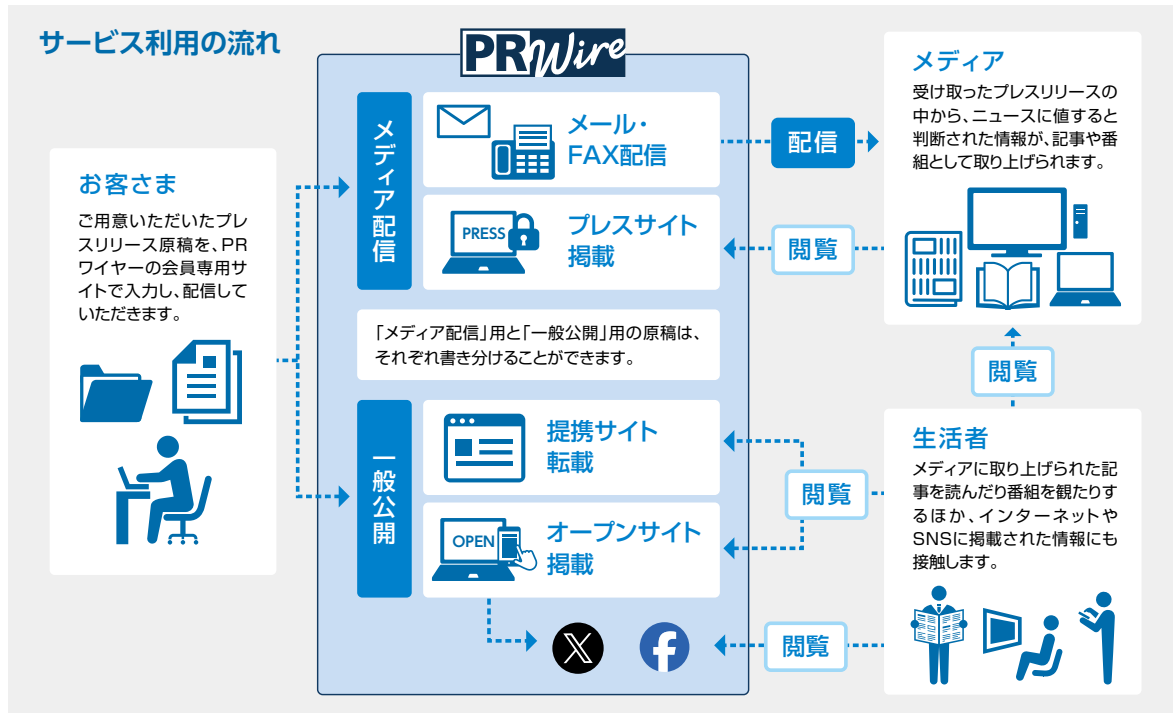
サービス利用の流れ

PRWire

お客さま

ご用意いただいたプレスリリース原稿を、PRワイヤーの会員専用サイトで入力し、配信していただきます。

メディア配信

メール・FAX配信

PRESS

プレスサイト掲載

「メディア配信」用と「一般公開」用の原稿は、それぞれ書き分けることができます。

一般公開

提携サイト転載

OPEN

オープンサイト掲載

配信

閲覧

閲覧

閲覧

閲覧

メディア

受け取ったプレスリリースの中から、ニュースに値すると判断された情報が、記事や番組として取り上げられます。

生活者

メディアに取り上げられた記事を読んだり番組を観たりするほか、インターネットやSNSに掲載された情報にも接触します。